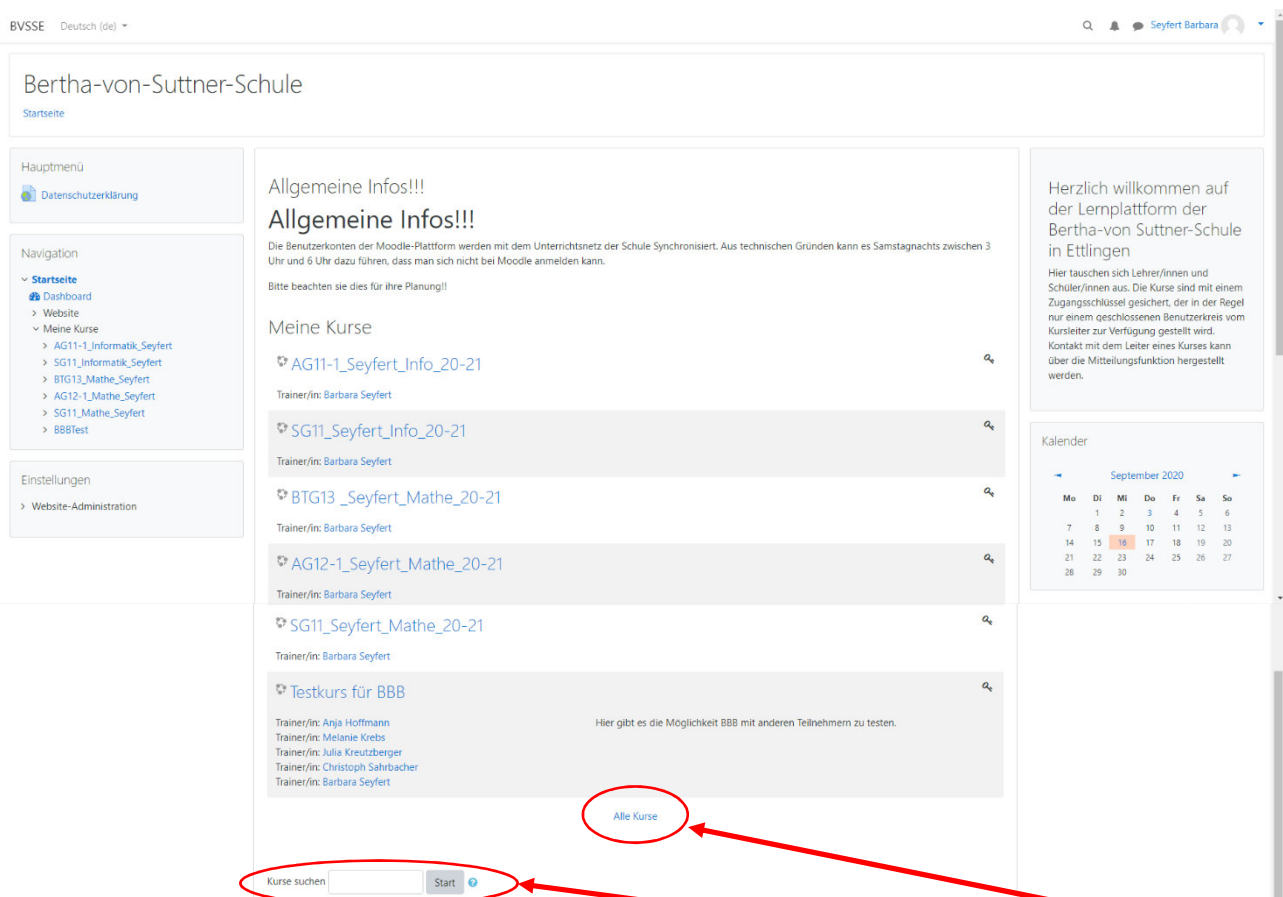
BVSSE Deutsch (de)

Seyfert Barbara

Bertha-von-Suttner-Schule

Startseite

Hauptmenü

Datenschutzerklärung

Navigation

Startseite
Dashboard
Website
Meine Kurse
AG11-1_Informatik_Seyfert
SG11_Informatik_Seyfert
BTG13_Mathe_Seyfert
AG12-1_Mathe_Seyfert
SG11_Mathe_Seyfert
BBBTest

Einstellungen

Website-Administration

Allgemeine Infos!!!

Allgemeine Infos!!!

Die Benutzerkonten der Moodle-Plattform werden mit dem Unterrichtsnetz der Schule Synchronisiert. Aus technischen Gründen kann es Samstagnachts zwischen 3 Uhr und 6 Uhr dazu führen, dass man sich nicht bei Moodle anmelden kann.

Bitte beachten sie dies für ihre Planung!!

Meine Kurse

AG11-1_Seyfert_Info_20-21

Trainer/in: Barbara Seyfert

SG11_Seyfert_Info_20-21

Trainer/in: Barbara Seyfert

BTG13 _Seyfert_Mathe_20-21

Trainer/in: Barbara Seyfert

AG12-1_Seyfert_Mathe_20-21

Trainer/in: Barbara Seyfert

SG11_Seyfert_Mathe_20-21

Trainer/in: Barbara Seyfert

Testkurs für BBB

Trainer/in: Anja Hoffmann
Trainer/in: Melanie Krebs
Trainer/in: Julia Kreutzberger
Trainer/in: Christoph Sahrbacher
Trainer/in: Barbara Seyfert

Hier gibt es die Möglichkeit BBB mit anderen Teilnehmern zu testen.

Alle Kurse

Kurse suchen Start

Herzlich willkommen auf der Lernplattform der Bertha-von Suttner-Schule in Ettlingen

Hier tauschen sich Lehrer/innen und Schüler/innen aus. Die Kurse sind mit einem Zugangsschlüssel gesichert, der in der Regel nur einem geschlossenen Benutzerkreis vom Kursleiter zur Verfügung gestellt wird. Kontakt mit dem Leiter eines Kurses kann über die Mitteilungsfunktion hergestellt werden.

Kalender

September 2020

| Mo | Di | Mi | Do | Fr | Sa | So |
|---|---|---|---|---|---|---|
| | 1 | 2 | 3 | 4 | 5 | 6 |
| 7 | 8 | 9 | 10 | 11 | 12 | 13 |
| 14 | 15 | 16 | 17 | 18 | 19 | 20 |
| 21 | 22 | 23 | 24 | 25 | 26 | 27 |
| 28 | 29 | 30 | | | | |